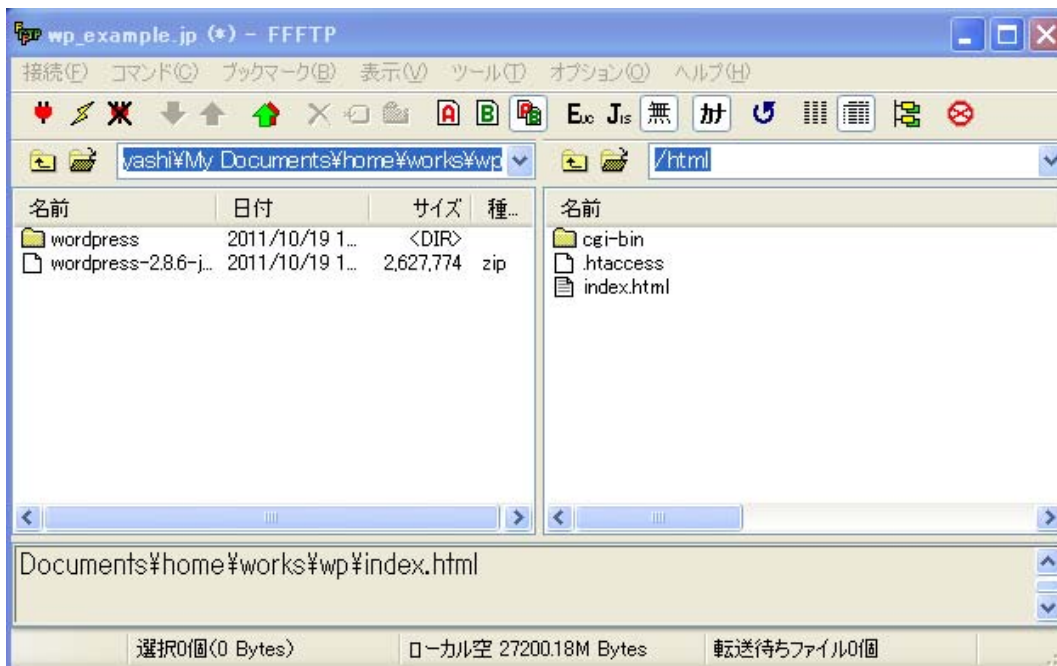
wp_example.jp (*) - FFFTP

接続(F) コマンド(C) ブックマーク(B) 表示(V) ツール(T) オプション(O) ヘルプ(H)

A B E J 無 カ

yashi¥My Documents¥home¥works¥wp

/html

| 名前 | 日付 | サイズ | 種... |
|---|---|---|---|
| wordpress | 2011/10/19 1... | <DIR> | |
| wordpress-2.8.6-j... | 2011/10/19 1... | 2,627,774 | zip |

| 名前 |
|---|
| cgi-bin |
| .htaccess |
| index.html |

Documents¥home¥works¥wp¥index.html

選択0個(0 Bytes) ローカル空 27200.18M Bytes 転送待ちファイル0個